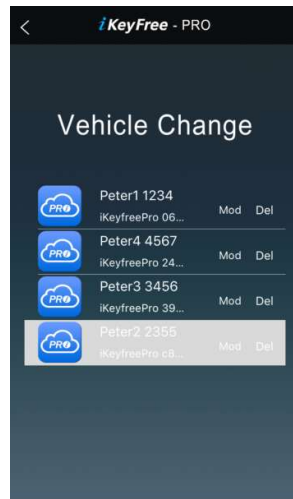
<

iKeyFree - PRO

Vehicle Change

PRO
Peter1 1234
iKeyfreePro 06...
Mod Del

PRO
Peter4 4567
iKeyfreePro 24...
Mod Del

PRO
Peter3 3456
iKeyfreePro 39...
Mod Del

PRO
Peter2 2355
iKeyfreePro c8...
Mod Del